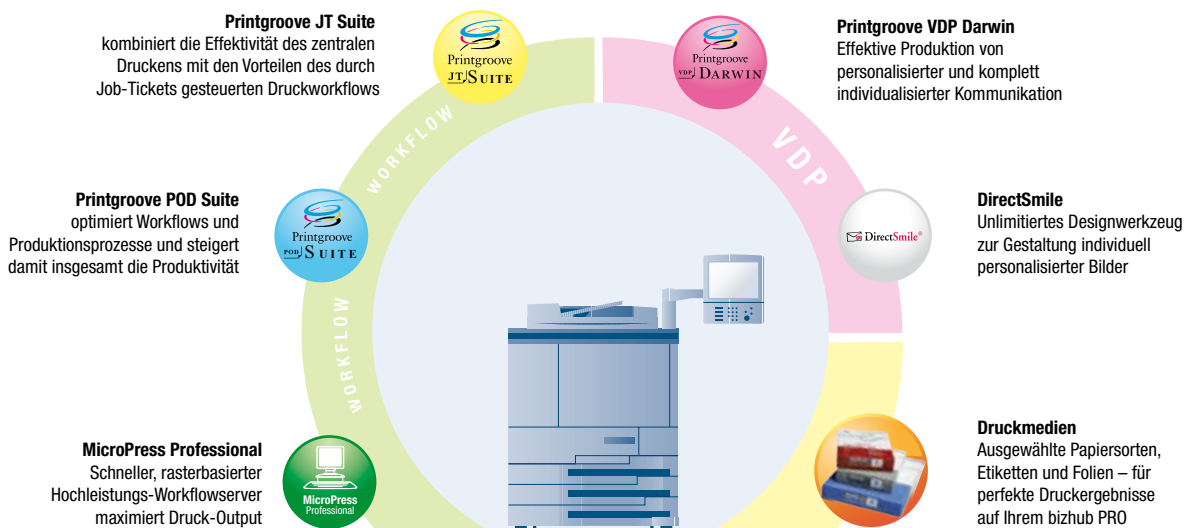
Printgroove JT Suite
kombiniert die Effektivität des zentralen Druckens mit den Vorteilen des durch Job-Tickets gesteuerten Druckworkflows

Printgroove
JT SUITE

Printgroove
VDP DARWIN

Printgroove VDP Darwin
Effektive Produktion von personalisierter und komplett individualisierter Kommunikation

WORKFLOW

VDP

Printgroove POD Suite
optimiert Workflows und Produktionsprozesse und steigert damit insgesamt die Produktivität

Printgroove
POD SUITE

DirectSmile

DirectSmile
Unlimitiertes Designwerkzeug zur Gestaltung individuell personalisierter Bilder

WORKFLOW

MicroPress Professional
Schneller, rasterbasierter Hochleistungs-Workflowserver maximiert Druck-Output

MicroPress
Professional

Druckmedien
Ausgewählte Papiersorten, Etiketten und Folien – für perfekte Druckergebnisse auf Ihrem bizhub PRO